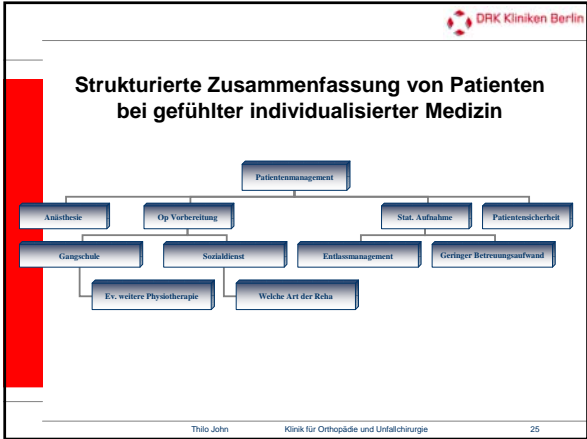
DRK Kliniken Berlin

Strukturierte Zusammenfassung von Patienten bei gefühlter individualisierter Medizin

Patientenmanagement

Anästhesie

Op Vorbereitung

Stat. Aufnahme

Patientensicherheit

Gangschule

Sozialdienst

Entlassmanagement

Geringer Betreuungsaufwand

Ev. weitere Physiotherapie

Welche Art der Reha

Thilo John Klinik für Orthopädie und Unfallchirurgie 25